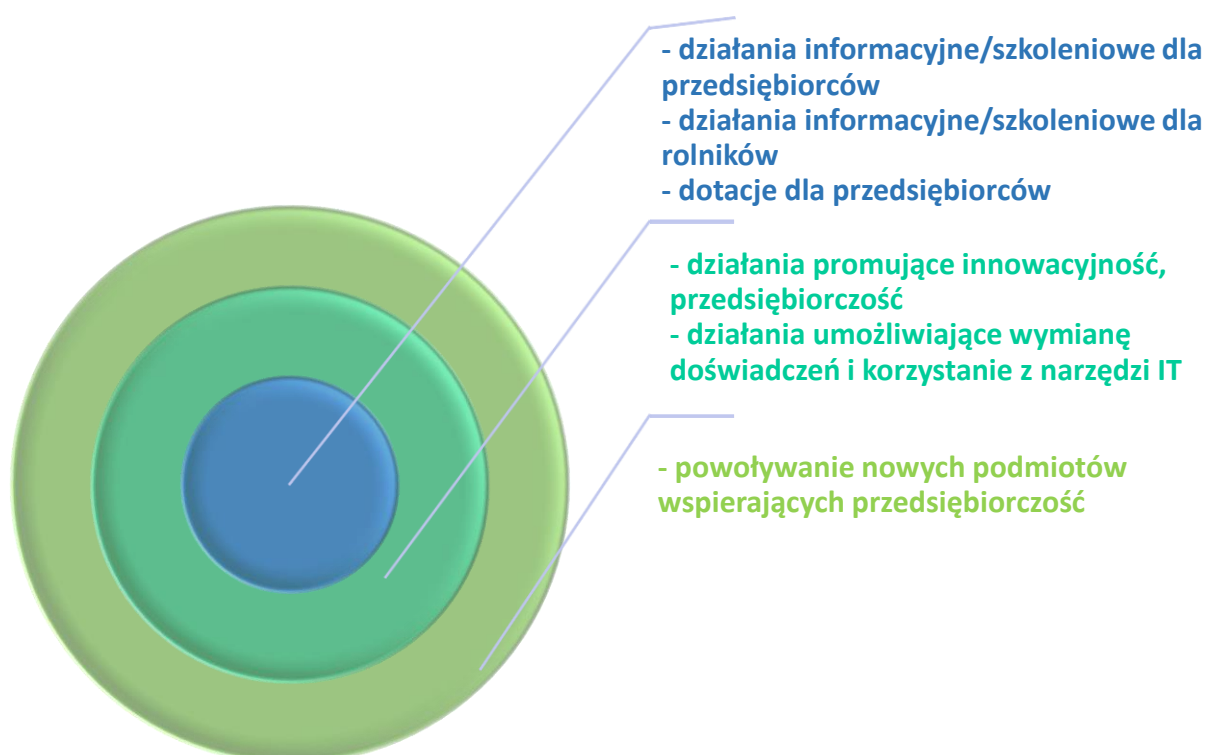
- działania informacyjne/szkoleniowe dla przedsiębiorców
- działania informacyjne/szkoleniowe dla rolników
- dotacje dla przedsiębiorców

- działania promujące innowacyjność, przedsiębiorczość
- działania umożliwiające wymianę doświadczeń i korzystanie z narzędzi IT

- powoływanie nowych podmiotów wspierających przedsiębiorczość